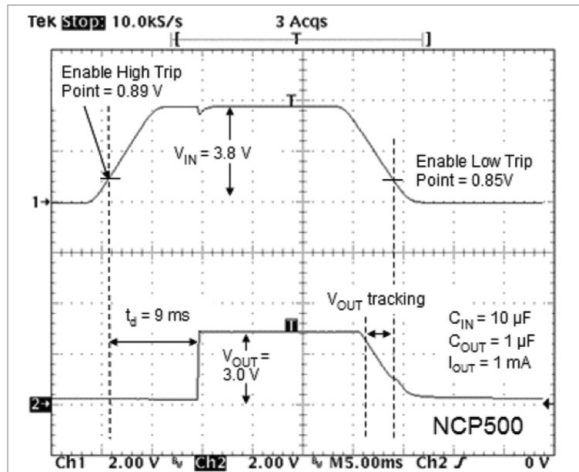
Tek Stop: 10.0kS/s 3 Acqs

T

Enable High Trip Point = 0.89 V

$V_{IN}$ = 3.8 V

Enable Low Trip Point = 0.85V

1→

T

$t_d$ = 9 ms

$V_{OUT}$ tracking

$C_{IN}$ = 10 µF

$C_{OUT}$ = 1 µF

$I_{OUT}$ = 1 mA

$V_{OUT}$ = 3.0 V

2→

NCP500

Ch1 2.00 V Ch2 2.00 V M5.00ms Ch2 0 V